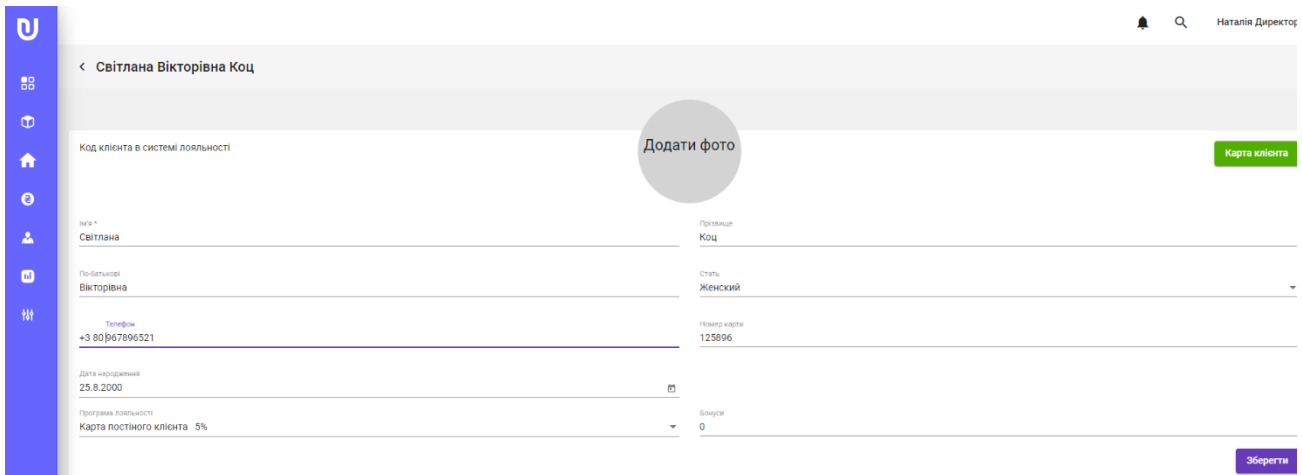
Наталія Директор

< Світлана Вікторівна Коц

Додати фото

Код клієнта в системі лояльності

Карта клієнта

Ім'я *
Світлана

Прізвище
Коц

По-батькові
Вікторівна

Стать
Женский

Телефон
+3 80 967896521

Номер карти
125896

Дата народження
25.8.2000

Програма лояльності
Карта постіного клієнта 5%

Бонуси
0

Зберегти